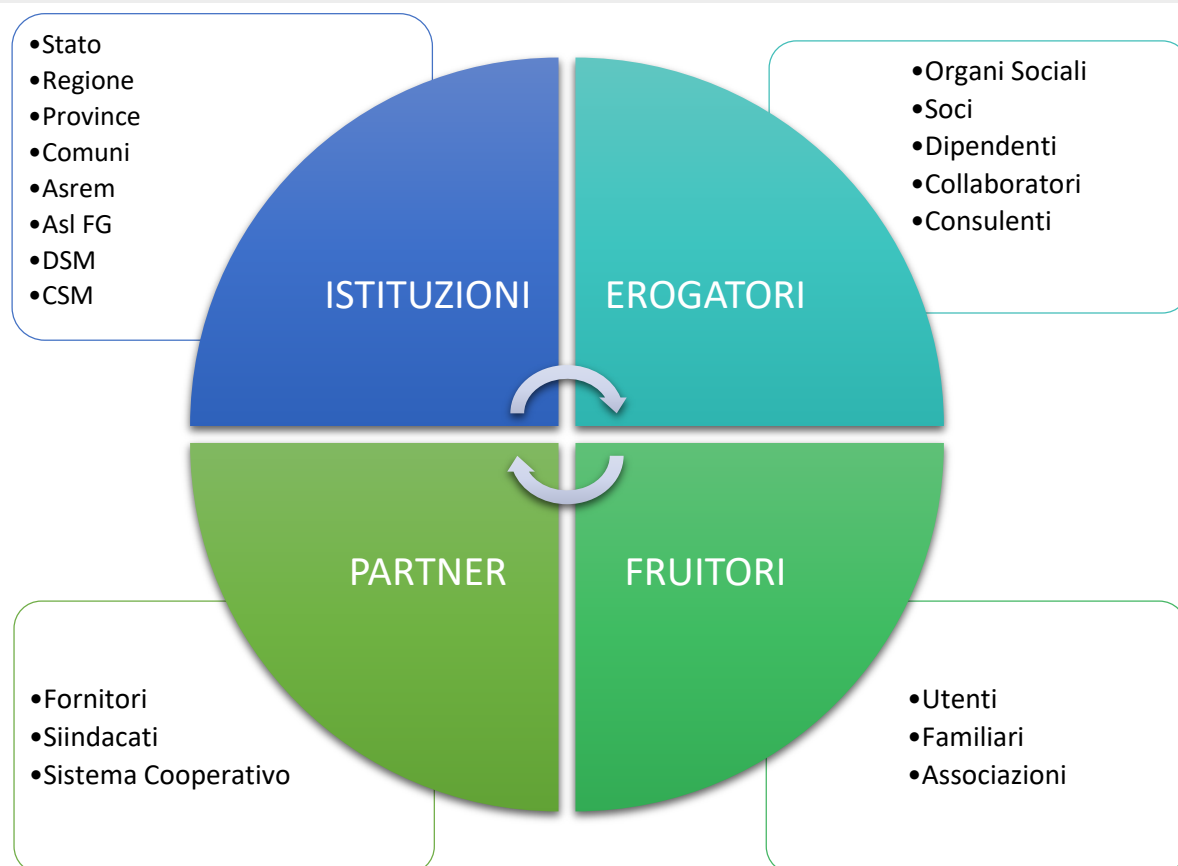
•Stato
•Regione
•Province
•Comuni
•Asrem
•Asl FG
•DSM
•CSM

•Organi Sociali
•Soci
•Dipendenti
•Collaboratori
•Consulenti

ISTITUZIONI

EROGATORI

PARTNER

FRUITORI

•Fornitori
•Siindacati
•Sistema Cooperativo

•Utenti
•Familiari
•Associazioni